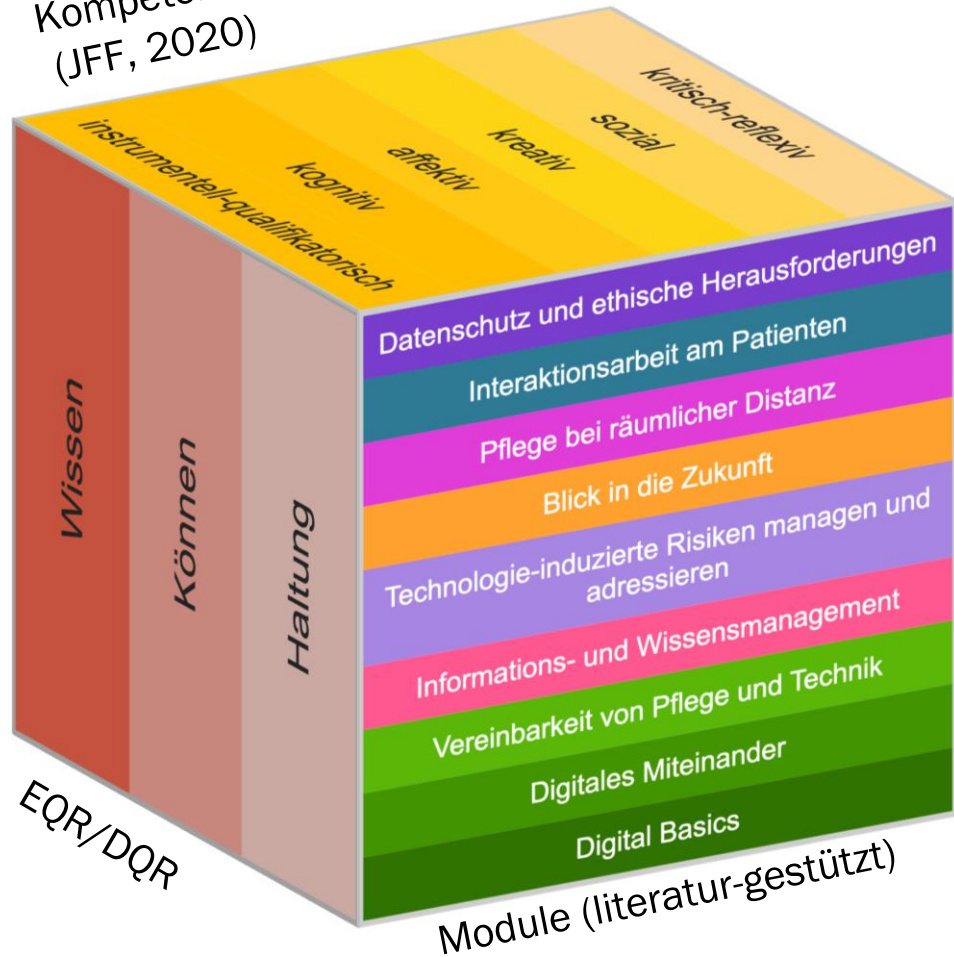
Kompete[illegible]
(JFF, 2020)

instrumentell-qualifikatorisch
kognitiv
affektiv
kreativ
sozial
kritisch-reflexiv

Wissen
Können
Haltung

Datenschutz und ethische Herausforderungen
Interaktionsarbeit am Patienten
Pflege bei räumlicher Distanz
Blick in die Zukunft
Technologie-induzierte Risiken managen und adressieren
Informations- und Wissensmanagement
Vereinbarkeit von Pflege und Technik
Digitales Miteinander
Digital Basics

EQR/DQR
Module (literatur-gestützt)